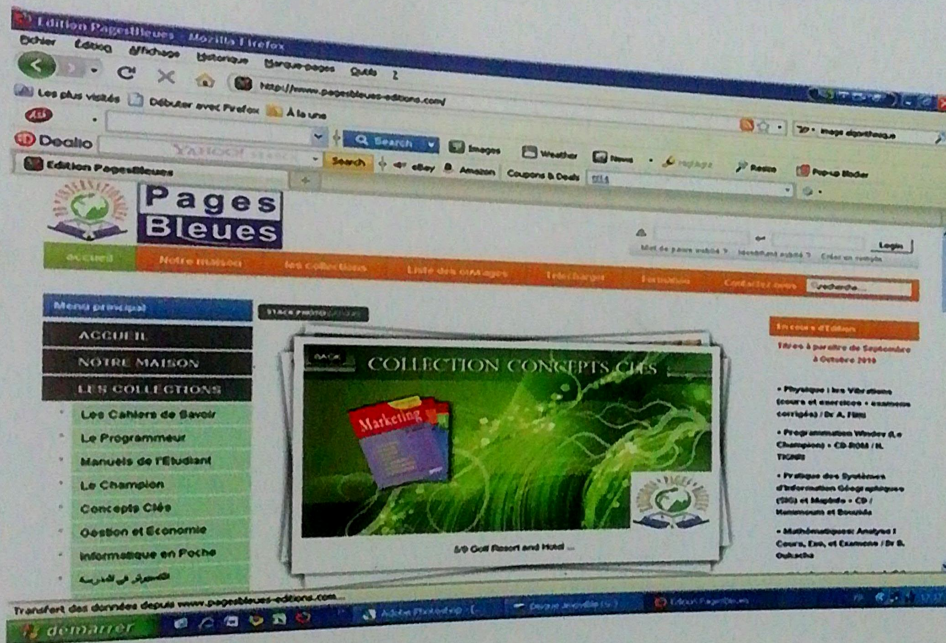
Edition PagesBleues - Mozilla Firefox

Fichier Édition Affichage Historique Marque-pages Outils ?

http://www.pagesbleues-editions.com/

Les plus visités Débuter avec Firefox À la une

Dealio Search Images Weather News Radio Pop-up Blocker

Search eBay Amazon Coupons & Deals

Edition PagesBleues

Pages Bleues

Mot de passe oublié ? Identifiant oublié ? Créer un compte Login

accueil Notre maison les collections Liste des ouvrages Telecharger Formation Contactez nous recherche...

Menu principal

STACK PHOTO

ACCUEIL

NOTRE MAISON

LES COLLECTIONS

Les Cahiers de Savoir

Le Programmeur

Manuels de l'Etudiant

Le Champion

Concepts Clés

Gestion et Economie

Informatique en Poche

التعليم في المدرسة

COLLECTION CONCEPTS CLES

Marketing

BACK

Pages Bleues

5/9 Golf Resort and Hotel ...

En cours d'Edition

Titres à paraître de Septembre à Octobre 2010

• Physique : les Vibrations (cours et exercices + examens corrigés) / Dr A. Fitni

• Programmation Windev (Le Champion) + CD-ROM / N. Tighilt

• Pratique des Systèmes d'Information Géographiques (SIG) et MapInfo + CD / Hammoum et Bouzida

• Mathématiques: Analyse I Cours, Exo, et Examens / Dr B. Oukacha

Transfert des données depuis www.pagesbleues-editions.com...

démarrer Adobe Photoshop - [...] Disque amovible (G:) Edition PagesBleues